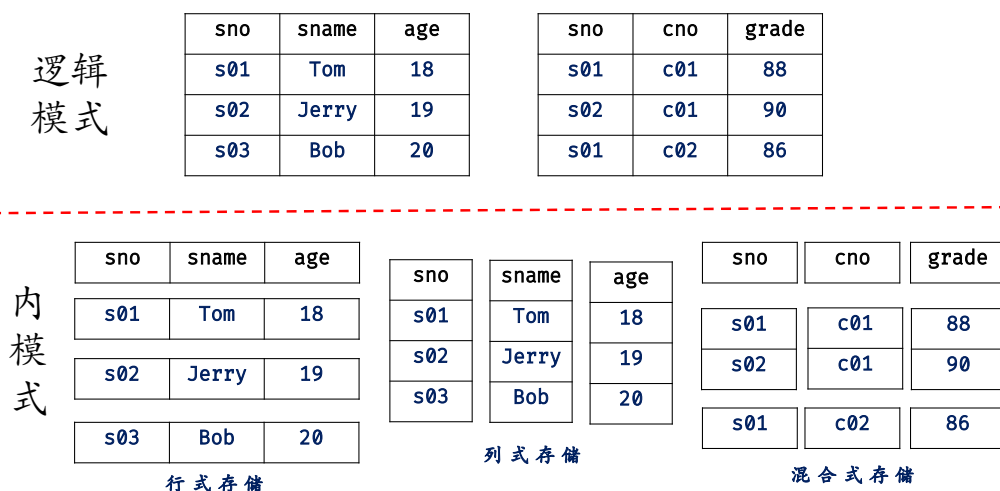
逻辑模式

| sno | sname | age |
|---|---|---|
| s01 | Tom | 18 |
| s02 | Jerry | 19 |
| s03 | Bob | 20 |

| sno | cno | grade |
|---|---|---|
| s01 | c01 | 88 |
| s02 | c01 | 90 |
| s01 | c02 | 86 |

内模式

| sno | sname | age |
|---|---|---|
| s01 | Tom | 18 |
| s02 | Jerry | 19 |
| s03 | Bob | 20 |

行式存储

| sno |
|---|
| s01 |
| s02 |
| s03 |

| sname |
|---|
| Tom |
| Jerry |
| Bob |

| age |
|---|
| 18 |
| 19 |
| 20 |

列式存储

| sno | cno | grade |
|---|---|---|
| s01 | c01 | 88 |
| s02 | c01 | 90 |
| s01 | c02 | 86 |

混合式存储